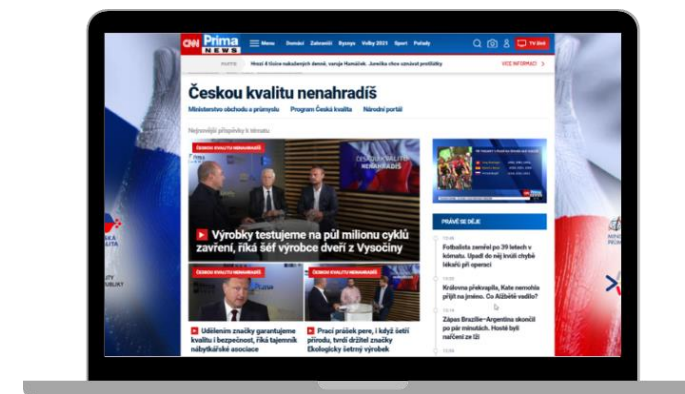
CNN Prima NEWS

Menu Domácí Zahraničí Byznys Volby 2021 Sport Pořady

TV živě

Hrozí 4 tisíce nakažených denně, varuje Humlíček. Jurečka chce zavázat proticity

VÍCE INFORMACÍ

Českou kvalitu nenahradíš

Ministerstvo obchodu a průmyslu Program Česká kvalita Národní portál

Nejnovější příspěvky k tématu

ČESKOU KVALITU NENAHRADÍŠ

ČESKOU KVALITU NENAHRADÍŠ

Výrobky testujeme na půl milionu cyklů zavření, říká šéf výrobce dveří z Vysočiny

ČESKOU KVALITU NENAHRADÍŠ

Udělením značky garantujeme kvalitu i bezpečnost, říká tajemník nábytkářské asociace

ČESKOU KVALITU NENAHRADÍŠ

Prací prášek pere, i když šetří přírodu, tvrdí držitel značky Ekologicky šetrný výrobek

PRÁVĚ SE DĚJE

Fotbalista zemřel po 39 letech v kómatu. Upadl do něj kvůli chybě lékařů při operaci

Královna překvapila, Kate nenechá přijít na jméno. Co Alžbětě vadilo?

Zápas Brazílie–Argentina skončil po pár minutách. Hosté byli nařčeni ze